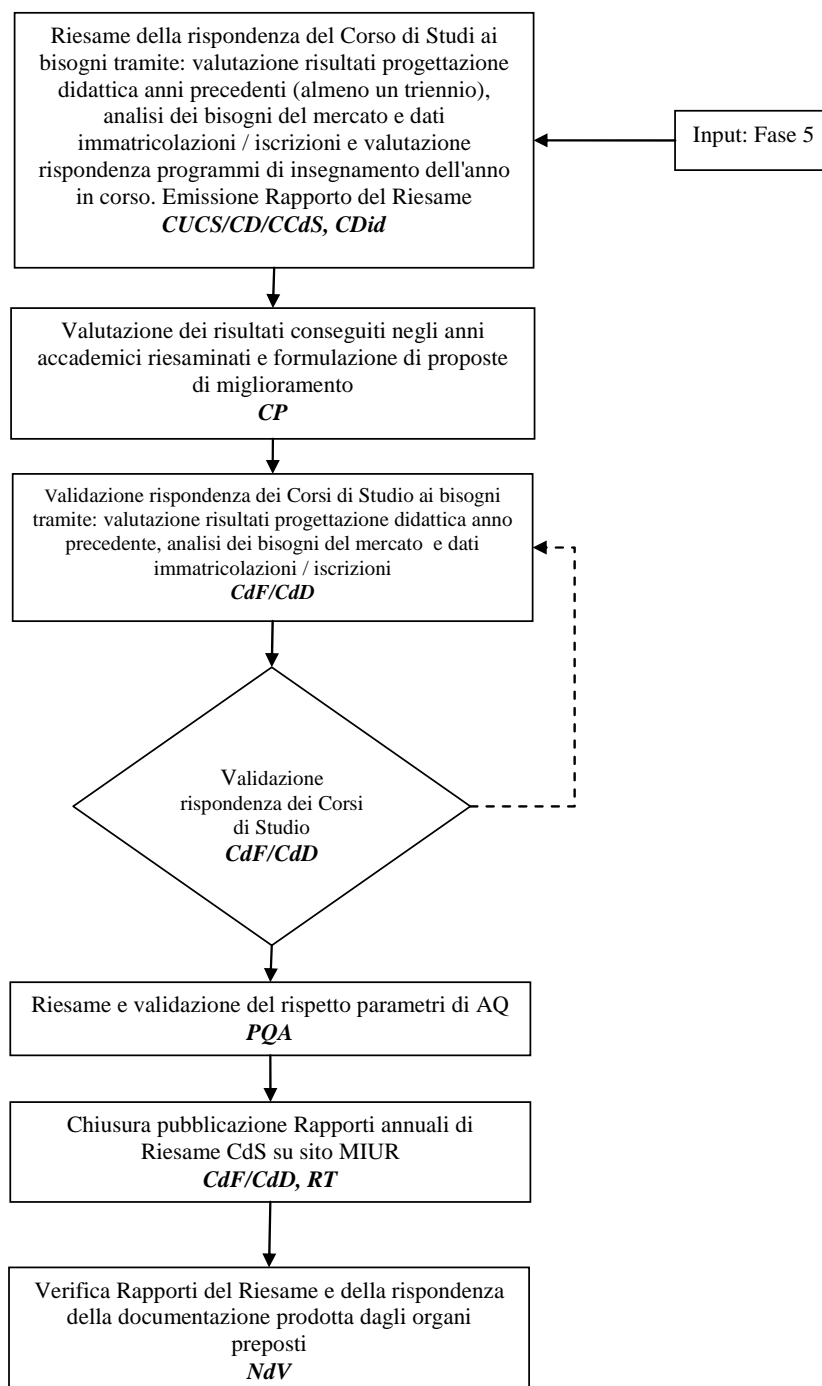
Riesame della rispondenza del Corso di Studi ai bisogni tramite: valutazione risultati progettazione didattica anni precedenti (almeno un triennio), analisi dei bisogni del mercato e dati immatricolazioni / iscrizioni e valutazione rispondenza programmi di insegnamento dell'anno in corso. Emissione Rapporto del Riesame
*CUCS/CD/CCdS, CDid*

Input: Fase 5

Valutazione dei risultati conseguiti negli anni accademici riesaminati e formulazione di proposte di miglioramento
*CP*

Validazione rispondenza dei Corsi di Studio ai bisogni tramite: valutazione risultati progettazione didattica anno precedente, analisi dei bisogni del mercato e dati immatricolazioni / iscrizioni
*CdF/CdD*

Validazione rispondenza dei Corsi di Studio
*CdF/CdD*

Riesame e validazione del rispetto parametri di AQ
*PQA*

Chiusura pubblicazione Rapporti annuali di Riesame CdS su sito MIUR
*CdF/CdD, RT*

Verifica Rapporti del Riesame e della rispondenza della documentazione prodotta dagli organi preposti
*NdV*